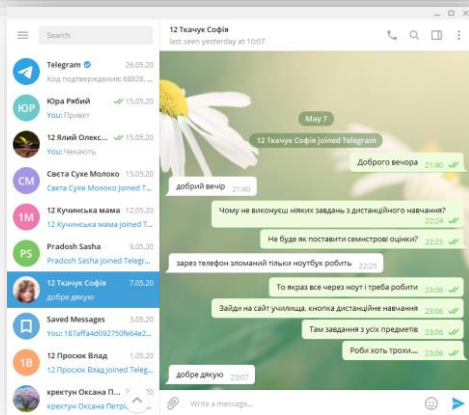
Search

Telegram 26.05.20
Код підтвердження: 8897...

ЮР Юра Рябий 15.05.20
You: Привет

12 Ялий Олекс... 15.05.20
You: Чекаю

СМ Света Сухе Молоко 15.05.20
Света Сухе Молоко joined T...

1М 12 Кучинська мама 12.05.20
12 Кучинська мама joined T...

PS Pradosh Sasha 9.05.20
Pradosh Sasha joined Teleg...

12 Ткачук Софія 7.05.20
добре дякую

Saved Messages 3.05.20
You: 187affa4d092750fe64e2...

1В 12 Просюк Влад 1.05.20

кректун Оксана П...
кректун Оксана Петрі...

12 Ткачук Софія
last seen yesterday at 10:07

May 7

12 Ткачук Софія joined Telegram

Доброго вечора 21:40

добрий вечір 21:40

Чому не виконуєш ніяких завдань з дистанційного навчання? 22:24

Не буде як поставити семистрові оцінки? 22:24

зарез телефон зломаний тільки ноутбук робить 22:25

То якраз все через ноут і треба робити 23:06

Зайди на сайт училища, кнопка дистанційне навчання 23:06

Там завдання з усіх предметів 23:06

Роби хоть трохи... 23:06

добре дякую 23:07

Write a message...